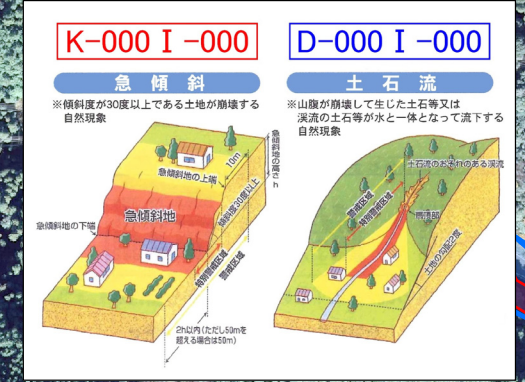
K-000 I -000

急傾斜

※傾斜度が30度以上である土地が崩壊する自然現象

急傾斜地の上端

急傾斜地の高さ

10m

急傾斜地

傾斜度30度以上

急傾斜地の下端

特別警戒区域

警戒区域

2h以内（ただし50mを超える場合は50m）

D-000 I -000

土石流

※山腹が崩壊して生じた土石等又は渓流の土石等が水と一体となって流下する自然現象

土石流のおそれのある渓流

警戒区域

特別警戒区域

扇頂部

土地の勾配2度